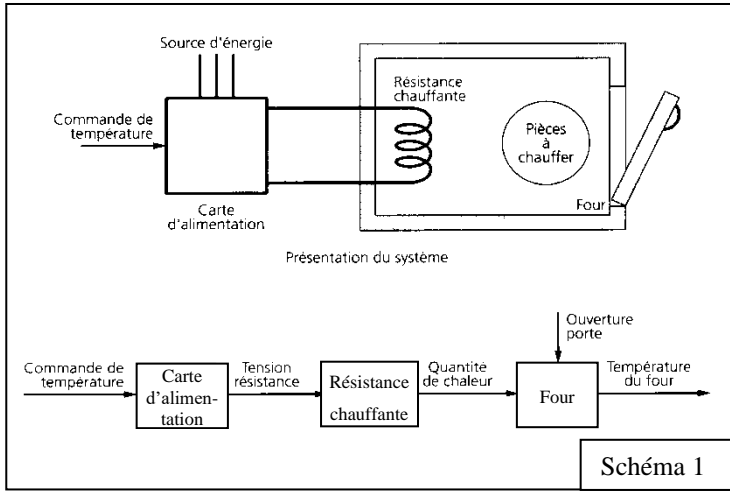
Source d'énergie

Commande de température

Carte d'alimentation

Résistance chauffante

Pièces à chauffer

Four

Présentation du système

Ouverture porte

Commande de température

Carte d'alimentation

Tension résistance

Résistance chauffante

Quantité de chaleur

Four

Température du four

Schéma 1